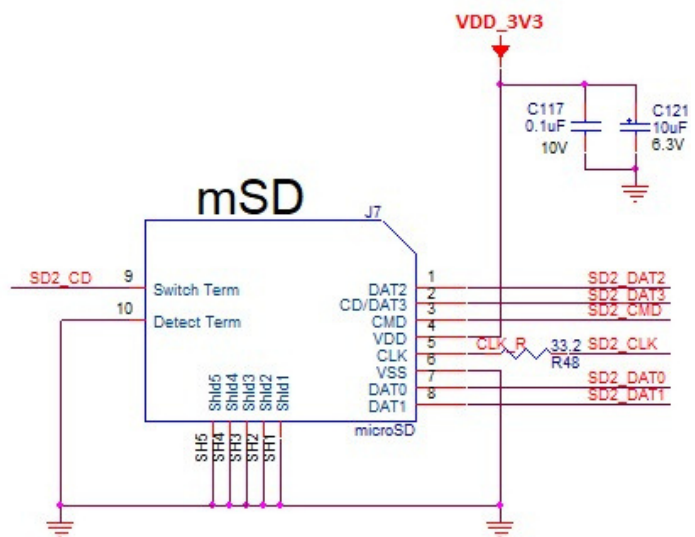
VDD_3V3

C117
0.1uF
10V

C121
10uF
6.3V

mSD

J7

SD2_CD
9
Switch Term
10
Detect Term

DAT2
CD/DAT3
CMD
VDD
CLK
VSS
DAT0
DAT1

1
2
3
4
5
6
7
8

Shld5
Shld4
Shld3
Shld2
Shld1

microSD

SH5
SH4
SH3
SH2
SH1

CLK_R
33.2
R48

SD2_DAT2
SD2_DAT3
SD2_CMD
SD2_CLK
SD2_DAT0
SD2_DAT1